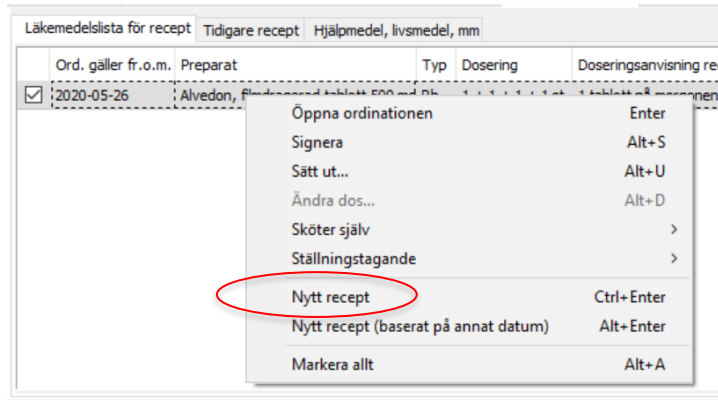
Läkemedelslista för recept | Tidigare recept | Hjälpmedel, livsmedel, mm

| | Ord. gäller fr.o.m. | Preparat | Typ | Dosering | Doseringsanvisning re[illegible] |
|---|---|---|---|---|---|
| ☑ | 2020-05-26 | Alvedon, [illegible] | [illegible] | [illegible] | 1 tablett på morgonen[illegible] |

Öppna ordinationen Enter
Signera Alt+S
Sätt ut... Alt+U
Ändra dos... Alt+D
Sköter själv
Ställningstagande
Nytt recept Ctrl+Enter
Nytt recept (baserat på annat datum) Alt+Enter
Markera allt Alt+A